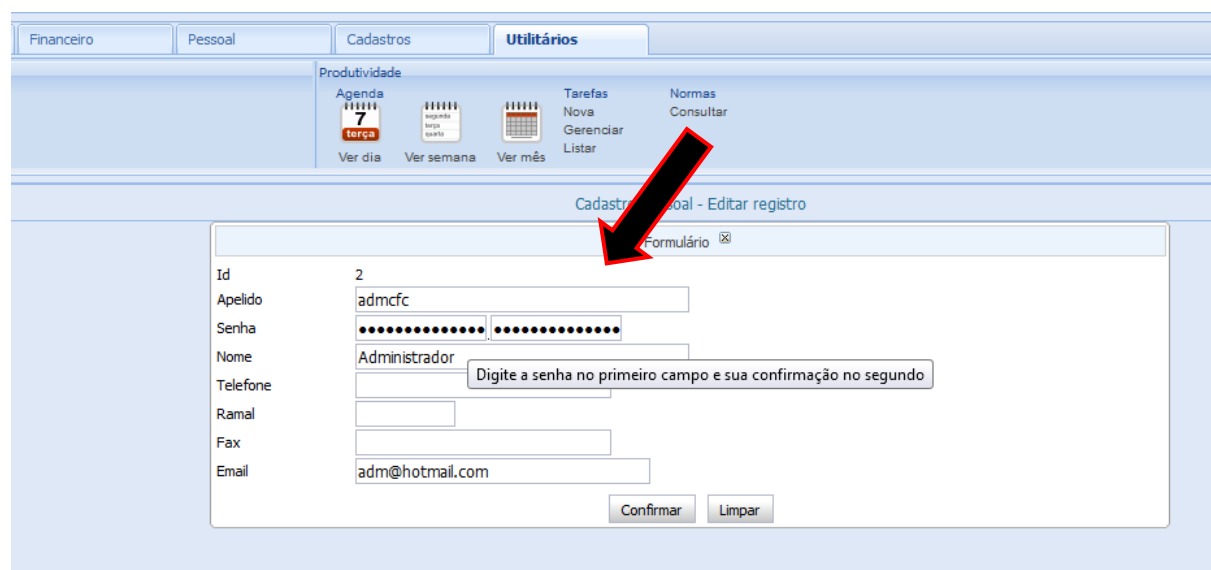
Financeiro | Pessoal | Cadastros | Utilitários

Produtividade
Agenda
7
terça
Ver dia
segunda
terça
quarta
Ver semana
Ver mês
Tarefas
Nova
Gerenciar
Listar
Normas
Consultar

Cadastro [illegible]soal - Editar registro

Formulário

Id 2
Apelido admcfc
Senha •••••••••••••• ••••••••••••••
Nome Administrador
Telefone
Ramal
Fax
Email adm@hotmail.com

Digite a senha no primeiro campo e sua confirmação no segundo

Confirmar Limpar